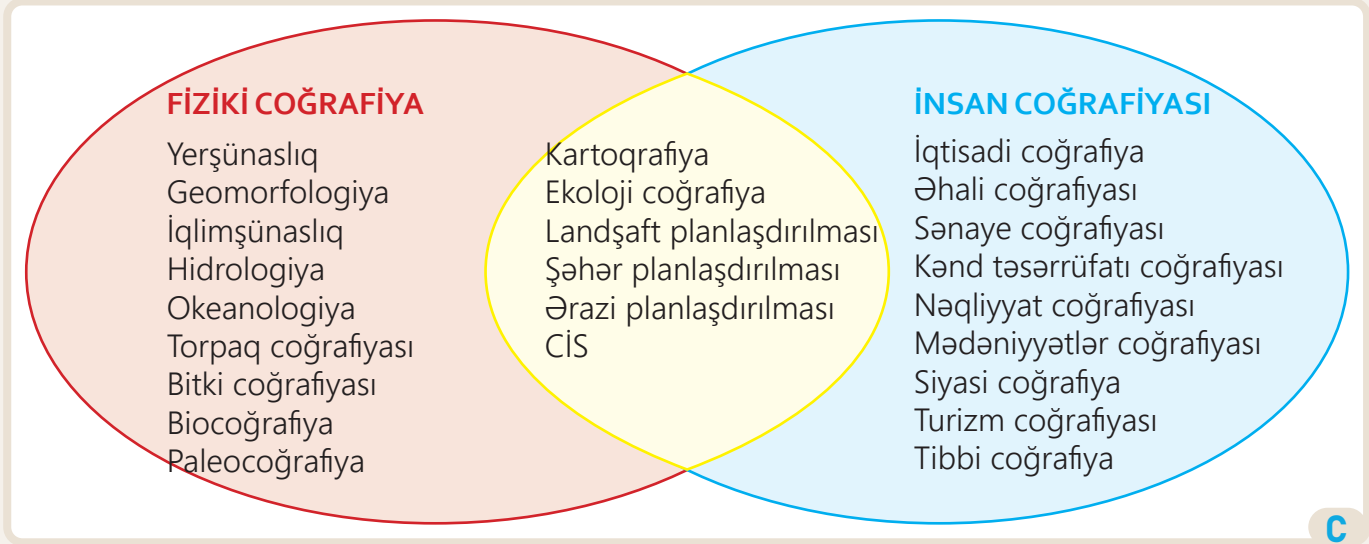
FİZİKİ COĞRAFİYA
Yerşünaslıq
Geomorfologiya
İqlimşünaslıq
Hidrologiya
Okeanologiya
Torpaq coğrafiyası
Bitki coğrafiyası
Biocoğrafiya
Paleocoğrafiya

Kartoqrafiya
Ekoloji coğrafiya
Landşaft planlaşdırılması
Şəhər planlaşdırılması
Ərazi planlaşdırılması
CİS

İNSAN COĞRAFİYASI
İqtisadi coğrafiya
Əhali coğrafiyası
Sənaye coğrafiyası
Kənd təsərrüfatı coğrafiyası
Nəqliyyat coğrafiyası
Mədəniyyətlər coğrafiyası
Siyasi coğrafiya
Turizm coğrafiyası
Tibbi coğrafiya

C